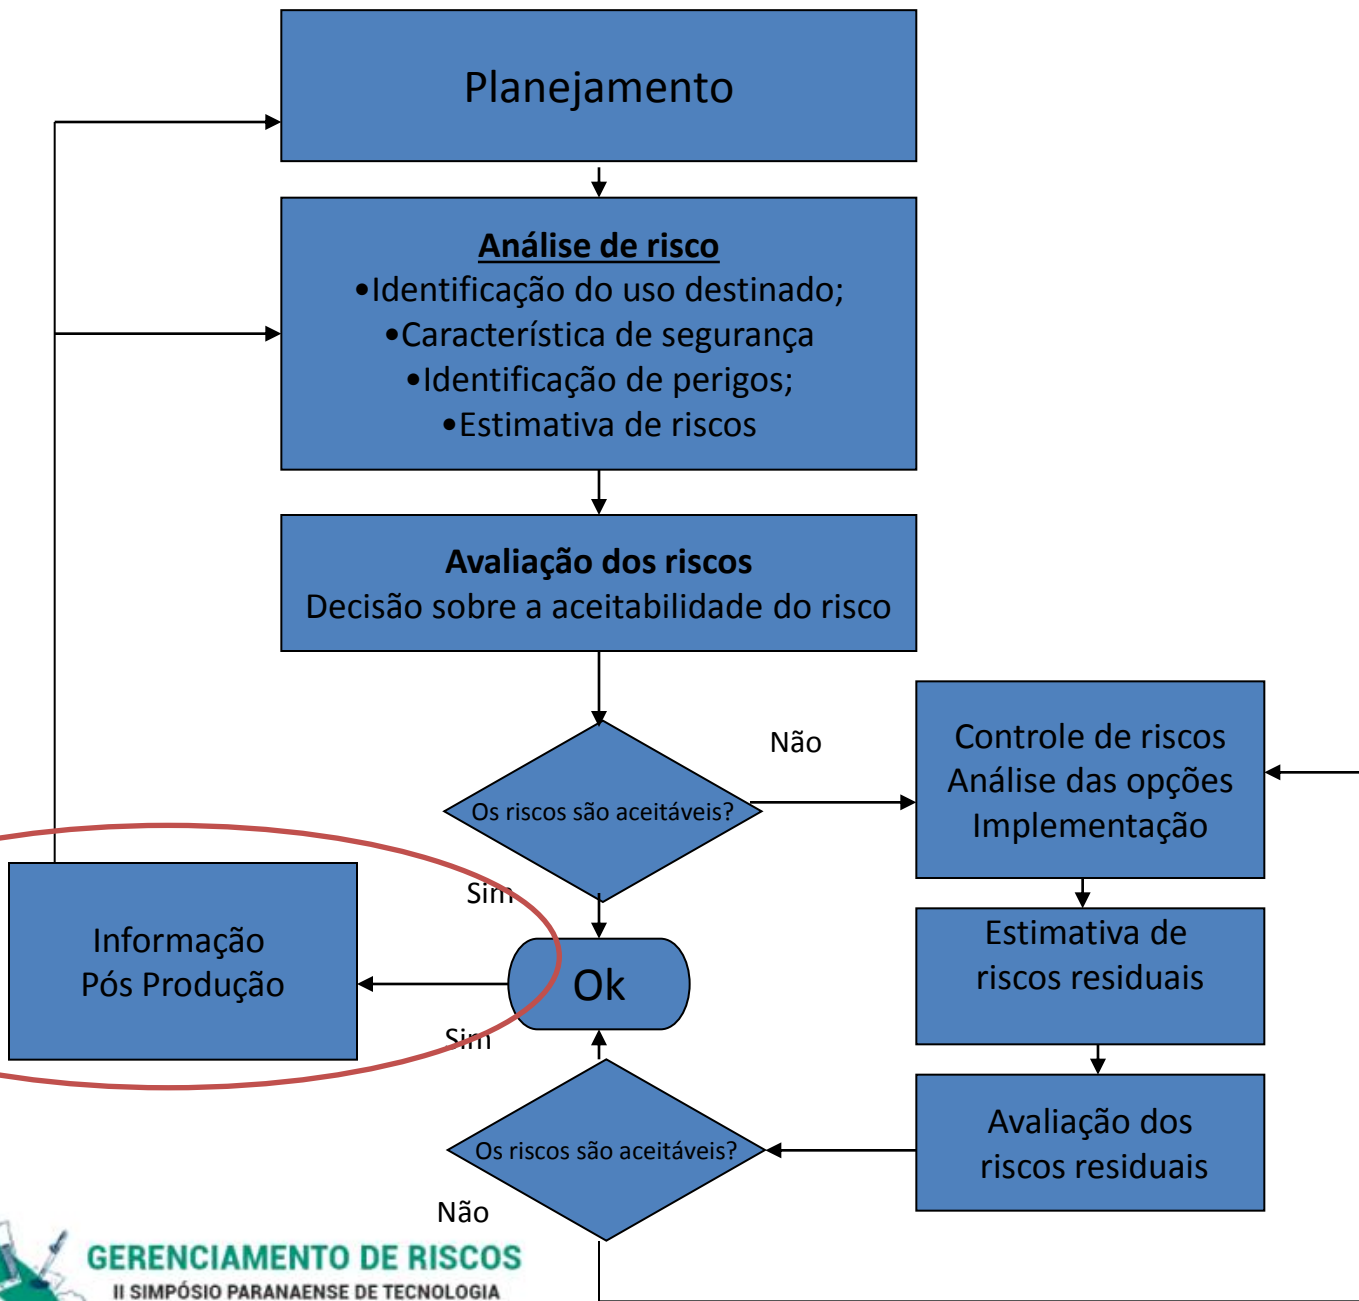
Planejamento

Análise de risco
•Identificação do uso destinado;
•Característica de segurança
•Identificação de perigos;
•Estimativa de riscos

Avaliação dos riscos
Decisão sobre a aceitabilidade do risco

Não

Os riscos são aceitáveis?

Controle de riscos
Análise das opções
Implementação

Sim

Informação
Pós Produção

Ok

Estimativa de
riscos residuais

Sim

Avaliação dos
riscos residuais

Os riscos são aceitáveis?

Não

GERENCIAMENTO DE RISCOS
II SIMPÓSIO PARANAENSE DE TECNOLOGIA